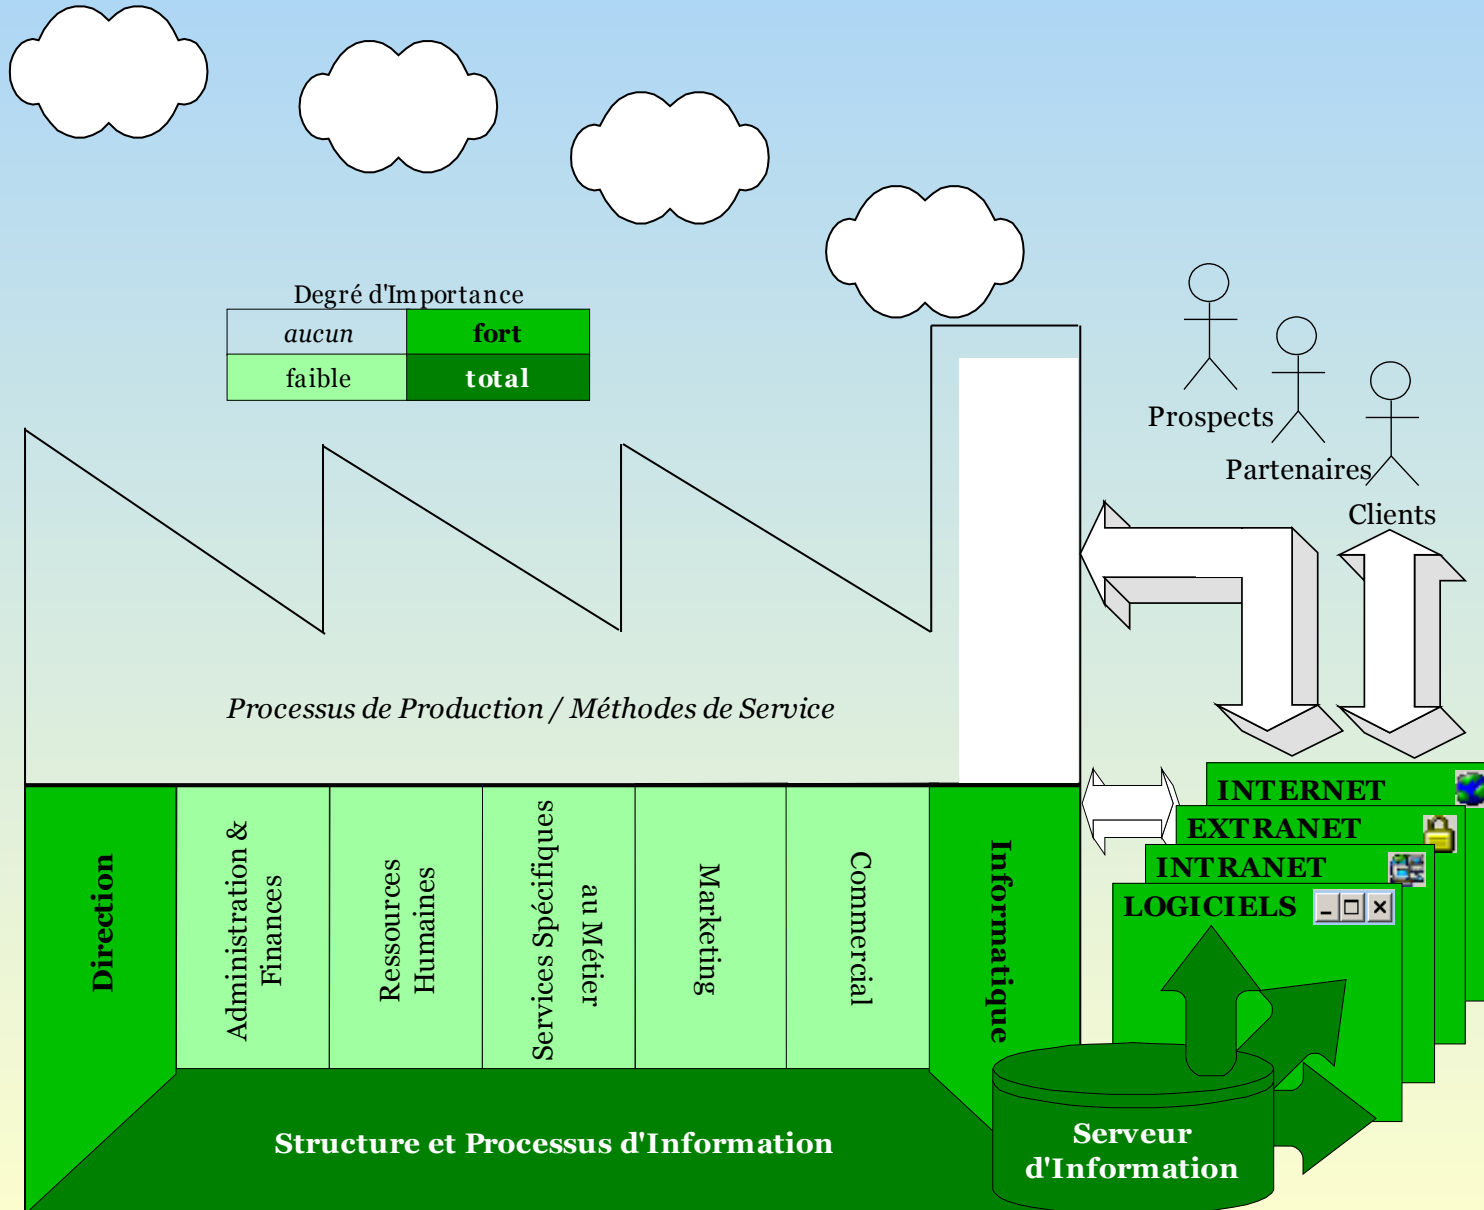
Degré d'Importance

| aucun | fort |
|---|---|
| faible | total |

Prospects

Partenaires

Clients

Processus de Production / Méthodes de Service

Direction

Administration & Finances

Ressources Humaines

Services Spécifiques au Métier

Marketing

Commercial

Informatique

INTERNET

EXTRANET

INTRANET

LOGICIELS

Structure et Processus d'Information

Serveur d'Information